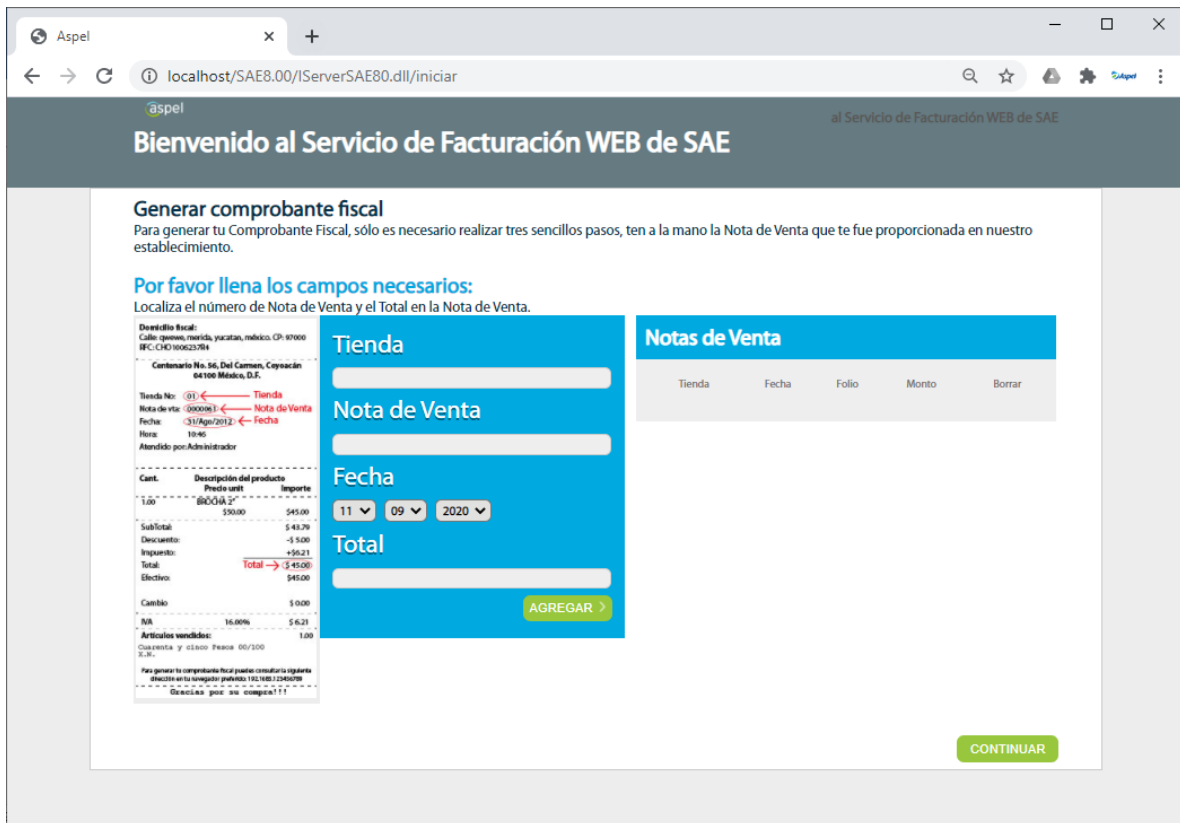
Aspel ×
+
localhost/SAE8.00/IServerSAE80.dll/iniciar

aspel
al Servicio de Facturación WEB de SAE
Bienvenido al Servicio de Facturación WEB de SAE

Generar comprobante fiscal
Para generar tu Comprobante Fiscal, sólo es necesario realizar tres sencillos pasos, ten a la mano la Nota de Venta que te fue proporcionada en nuestro establecimiento.

Por favor llena los campos necesarios:
Localiza el número de Nota de Venta y el Total en la Nota de Venta.

Domicilio fiscal:
Calle: qwewe, merida, yucatan, méxico. CP: 97000
RFC: CHO1006237R4
Centenario No. 56, Del Carmen, Coyoacán 04100 México, D.F.
Tienda No: 01 ← Tienda
Nota de vta: 0000061 ← Nota de Venta
Fecha: 31/Ago/2012 ← Fecha
Hora: 10:46
Atendido por: Administrador
Cant. Descripción del producto Precio unit Importe
1.00 BROCHA 2" $50.00 $45.00
SubTotal: $ 43.79
Descuento: -$ 5.00
Impuesto: +$6.21
Total: Total → $ 45.00
Efectivo: $45.00
Cambio $ 0.00
IVA 16.00% $ 6.21
Artículos vendidos: 1.00
Cuarenta y cinco Pesos 00/100 M.N.
Para generar tu comprobante fiscal puedes consultar la siguiente dirección en tu navegador preferido: 192.168.0.123456789
Gracias por su compra!!!

Tienda
Nota de Venta
Fecha
11 09 2020
Total
AGREGAR

Notas de Venta
| Tienda | Fecha | Folio | Monto | Borrar |
|---|---|---|---|---|

CONTINUAR